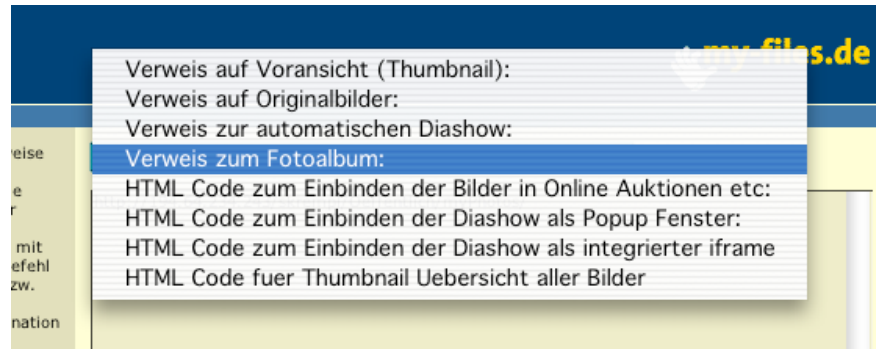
my-files.de

Verweis auf Voransicht (Thumbnail):
Verweis auf Originalbilder:
Verweis zur automatischen Diashow:
Verweis zum Fotoalbum:
HTML Code zum Einbinden der Bilder in Online Auktionen etc:
HTML Code zum Einbinden der Diashow als Popup Fenster:
HTML Code zum Einbinden der Diashow als integrierter iframe
HTML Code fuer Thumbnail Uebersicht aller Bilder

reise
e
r
mit
efehl
zw.
nation